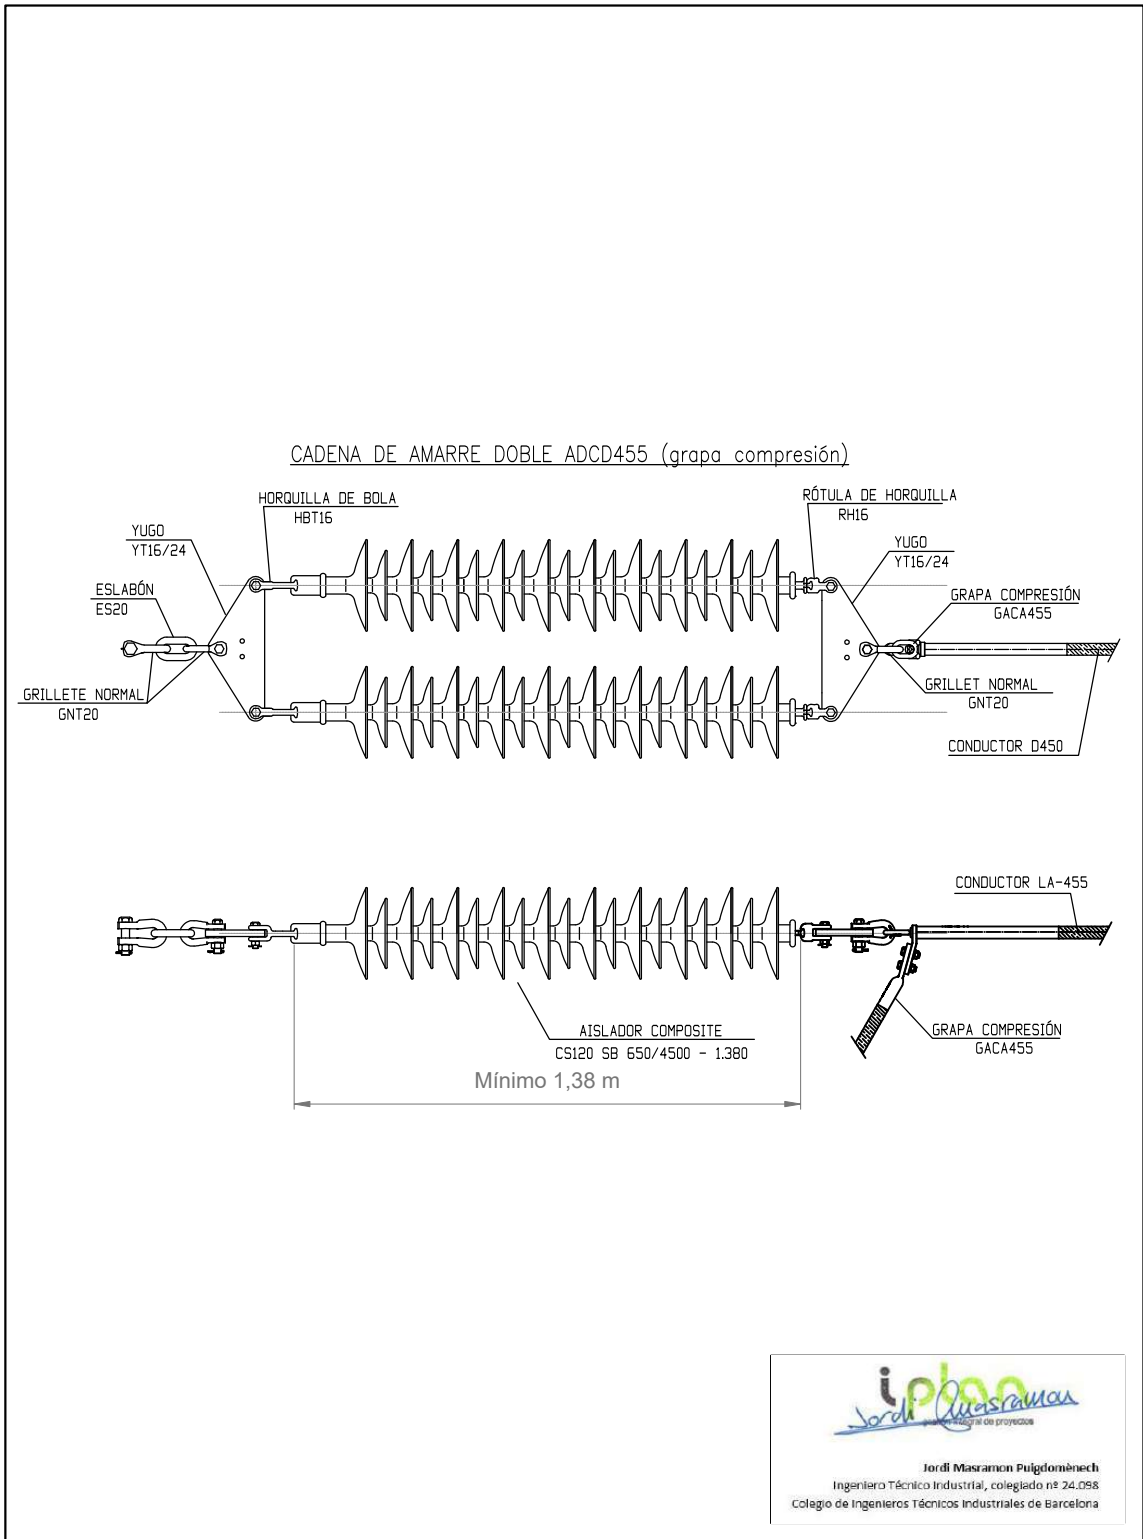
CADENA DE AMARRE DOBLE ADCD455 (grapa compresión)

HORQUILLA DE BOLA
HBT16

RÓTULA DE HORQUILLA
RH16

YUGO
YT16/24

YUGO
YT16/24

ESLABÓN
ES20

GRAPA COMPRESIÓN
GACA455

GRILLETE NORMAL
GNT20

GRILLET NORMAL
GNT20

CONDUCTOR D450

CONDUCTOR LA-455

AISLADOR COMPOSITE
CS120 SB 650/4500 - 1.380

GRAPA COMPRESIÓN
GACA455

Mínimo 1,38 m

iplan
Jordi Masramon
gestión integral de proyectos

Jordi Masramon Puigdomènech
Ingeniero Técnico Industrial, colegiado nº 24.098
Colegio de Ingenieros Técnicos Industriales de Barcelona